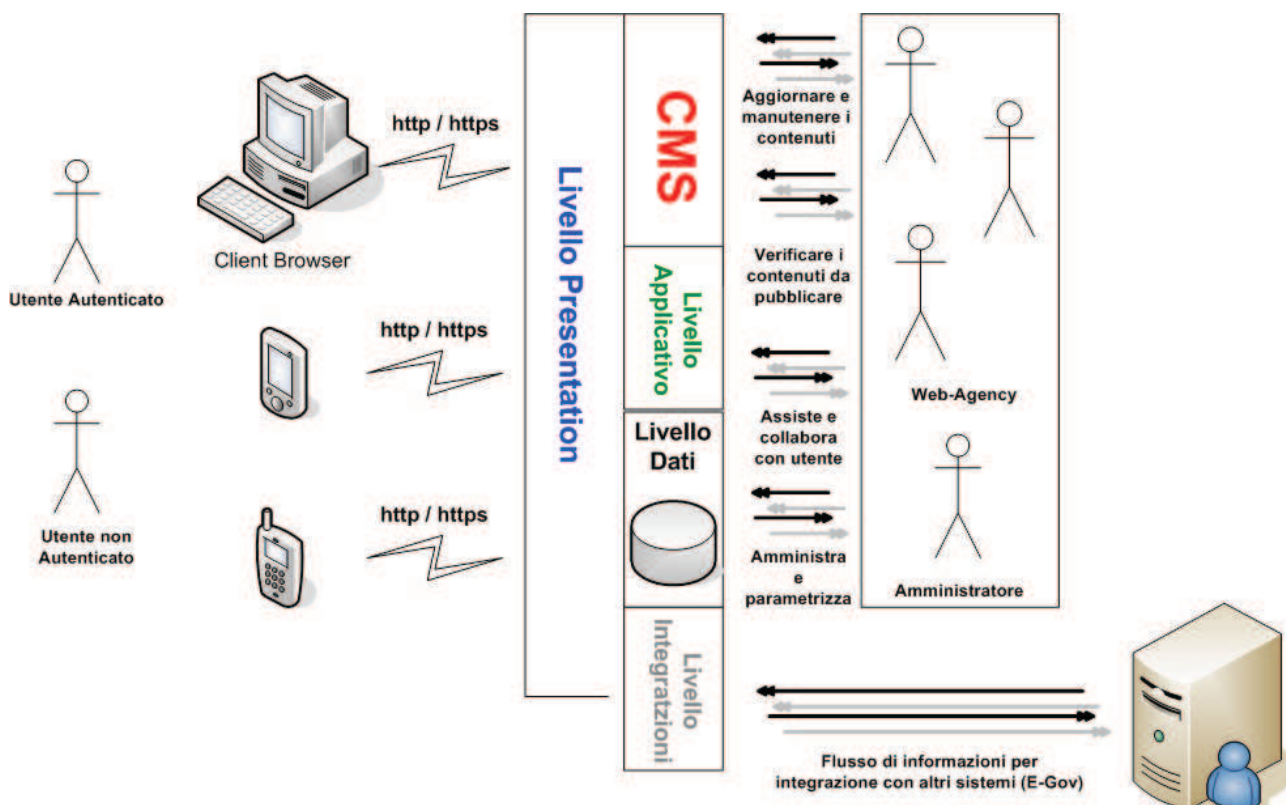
Utente Autenticato

Utente non Autenticato

Client Browser

http / https

http / https

http / https

Livello Presentation

CMS

Livello Applicativo

Livello Dati

Livello Integrazioni

Aggiornare e manutenere i contenuti

Verificare i contenuti da pubblicare

Assiste e collabora con utente

Amministra e parametrizza

Web-Agency

Amministratore

Flusso di informazioni per integrazione con altri sistemi (E-Gov)